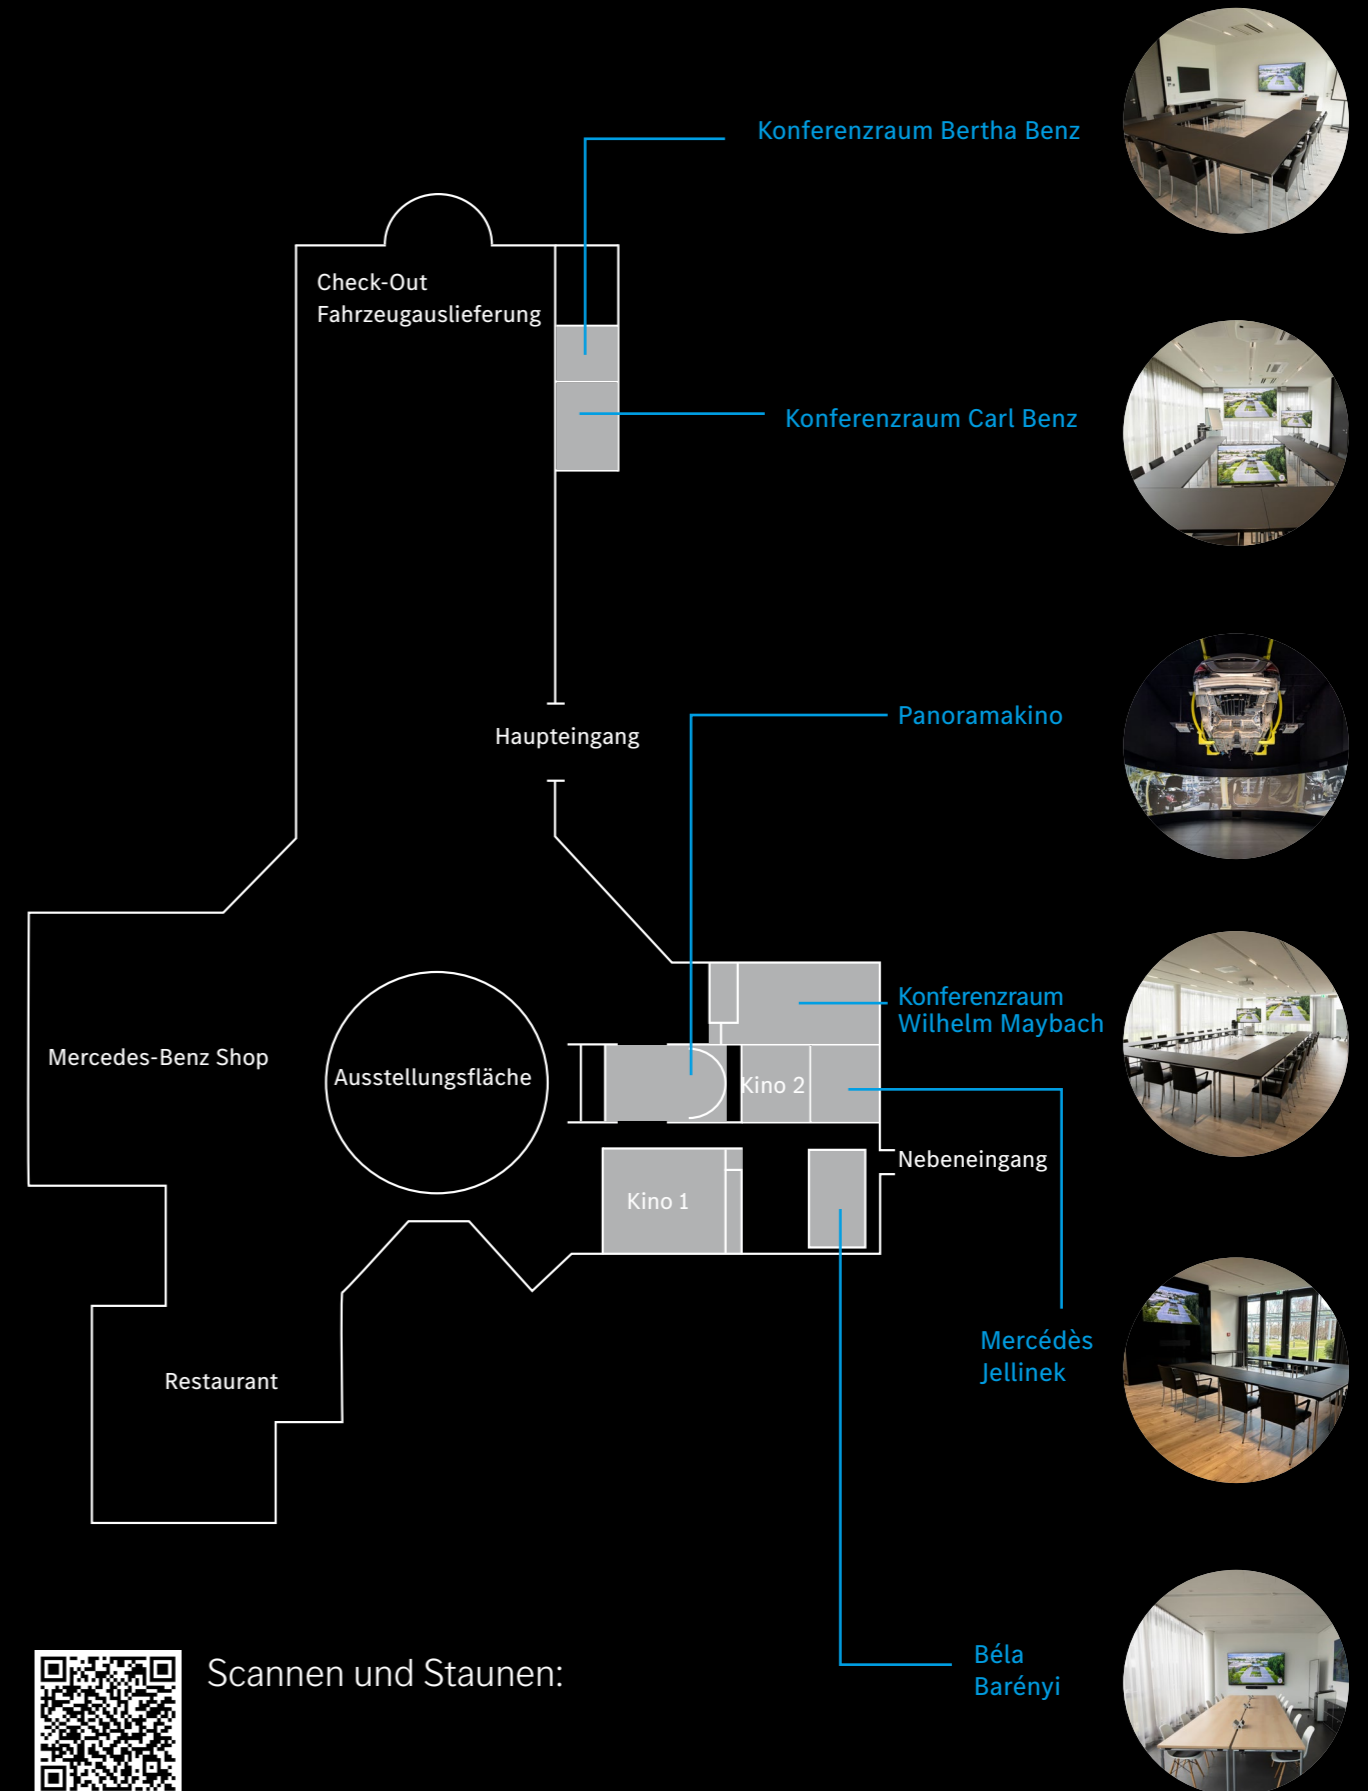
Konferenzraum Bertha Benz

Check-Out
Fahrzeugauslieferung

Konferenzraum Carl Benz

Panoramakino

Haupteingang

Konferenzraum
Wilhelm Maybach

Mercedes-Benz Shop

Ausstellungsfläche

Kino 2

Nebeneingang

Kino 1

Mercédès
Jellinek

Restaurant

Scannen und Staunen:

Béla
Barényi